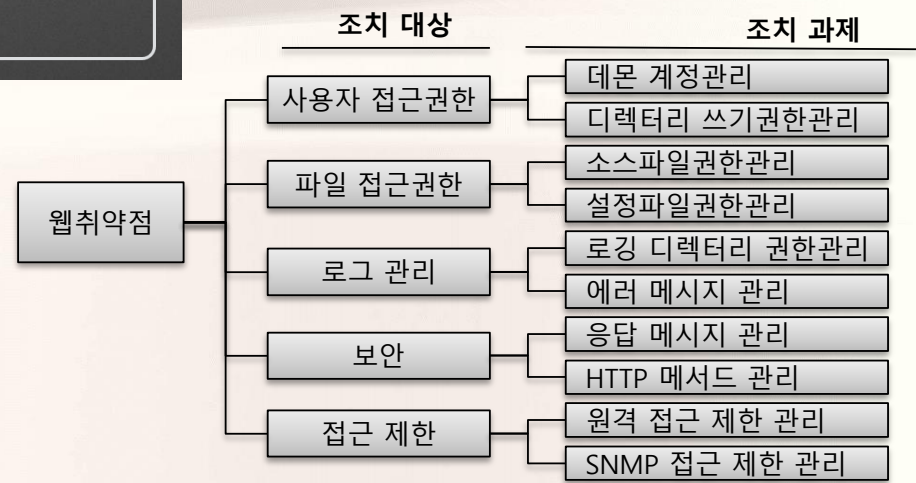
조치 대상

조치 과제

웹취약점

사용자 접근권한

데몬 계정관리

디렉터리 쓰기권한관리

파일 접근권한

소스파일권한관리

설정파일권한관리

로그 관리

로깅 디렉터리 권한관리

에러 메시지 관리

보안

응답 메시지 관리

HTTP 메서드 관리

접근 제한

원격 접근 제한 관리

SNMP 접근 제한 관리